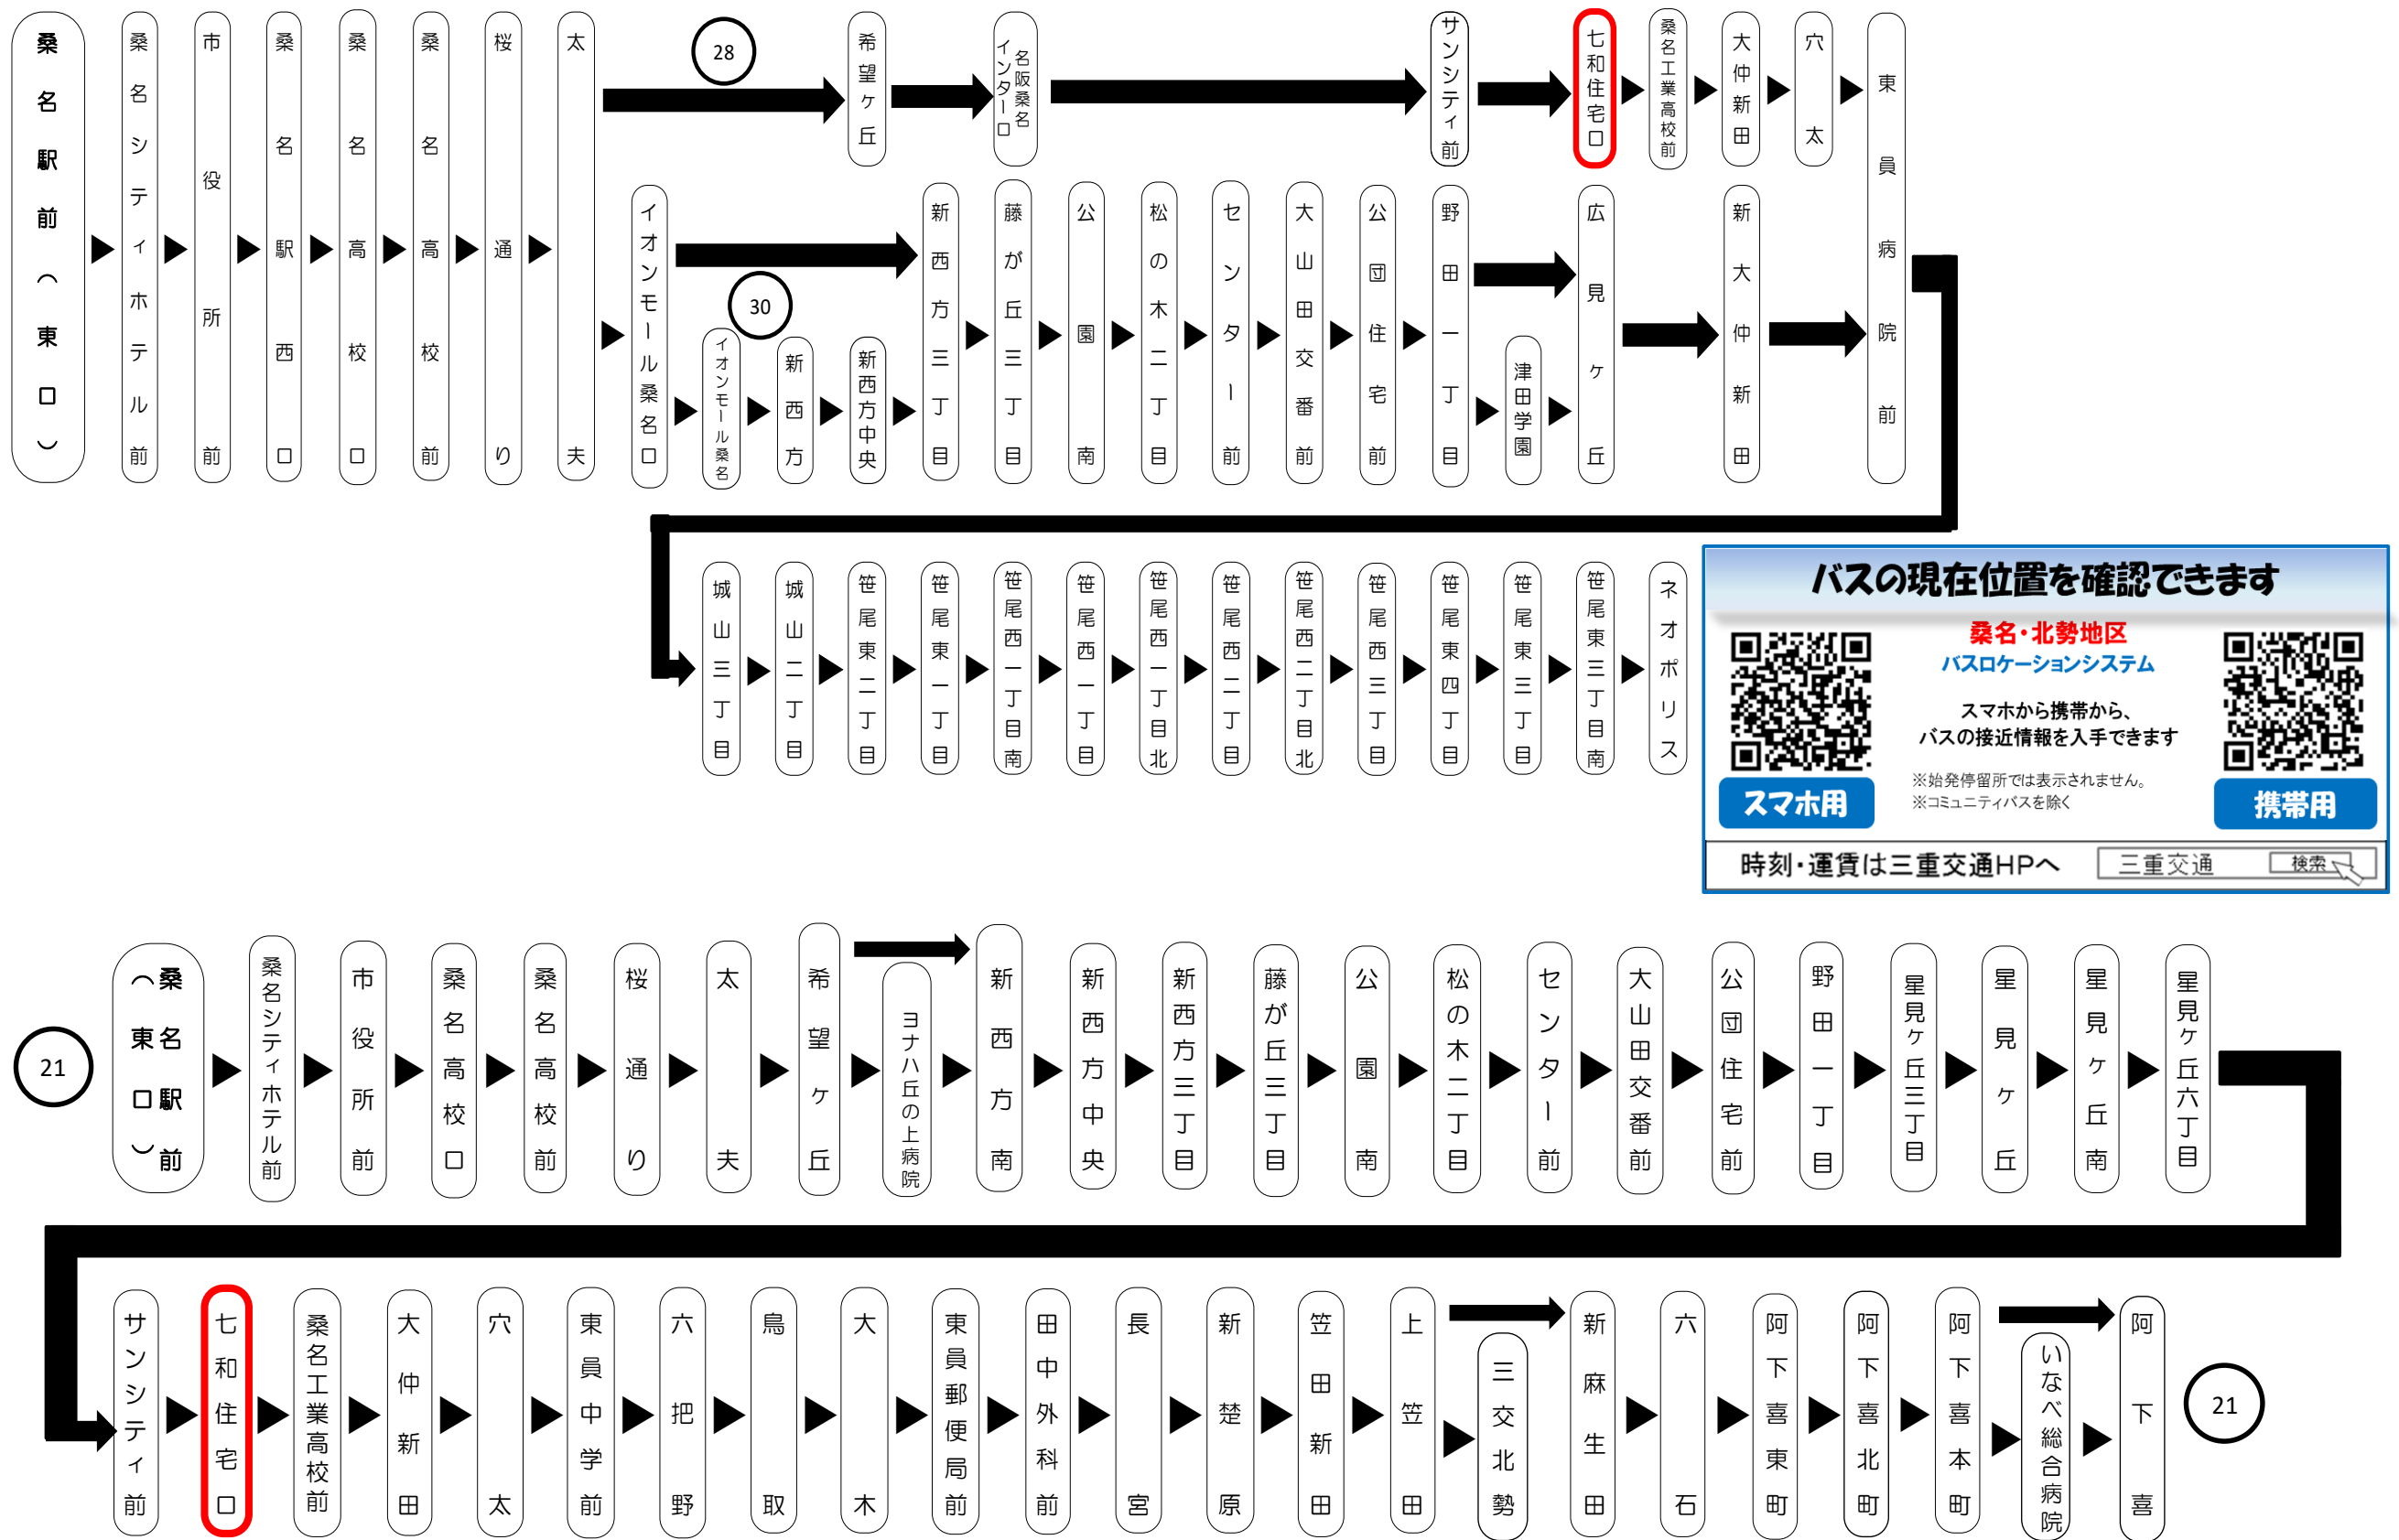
桑名駅前（東口）
桑名シティホテル前
市役所前
桑名駅西口
桑名高校口
桑名高校前
桜通り
太夫
28
希望ヶ丘
名阪桑名インター口
サンシティ前
七和住宅口
桑名工業高校前
大仲新田
穴太
東員病院前
イオンモール桑名口
30
イオンモール桑名
新西方
新西方中央
新西方三丁目
藤が丘三丁目
公園南
松の木二丁目
センター前
大山田交番前
公団住宅前
野田一丁目
津田学園
広見ヶ丘
新大仲新田
城山三丁目
城山二丁目
笹尾東二丁目
笹尾東一丁目
笹尾西一丁目南
笹尾西一丁目
笹尾西一丁目北
笹尾西二丁目
笹尾西二丁目北
笹尾西三丁目
笹尾東四丁目
笹尾東三丁目
笹尾東三丁目南
ネオポリス

バスの現在位置を確認できます
桑名・北勢地区
バスロケーションシステム
スマホから携帯から、
バスの接近情報を入手できます
※始発停留所では表示されません。
※コミュニティバスを除く
スマホ用
携帯用
時刻・運賃は三重交通HPへ
三重交通
検索

21
桑名駅東口（前）
桑名シティホテル前
市役所前
桑名高校口
桑名高校前
桜通り
太夫
希望ヶ丘
ヨナハ丘の上病院
新西方南
新西方中央
新西方三丁目
藤が丘三丁目
公園南
松の木二丁目
センター前
大山田交番前
公団住宅前
野田一丁目
星見ヶ丘三丁目
星見ヶ丘
星見ヶ丘南
星見ヶ丘六丁目
サンシティ前
七和住宅口
桑名工業高校前
大仲新田
穴太
東員中学前
六把野
鳥取
大木
東員郵便局前
田中外科前
長宮
新楚原
笠田新田
上笠田
三交北勢
新麻生田
六石
阿下喜東町
阿下喜北町
阿下喜本町
いなべ総合病院
阿下喜
21